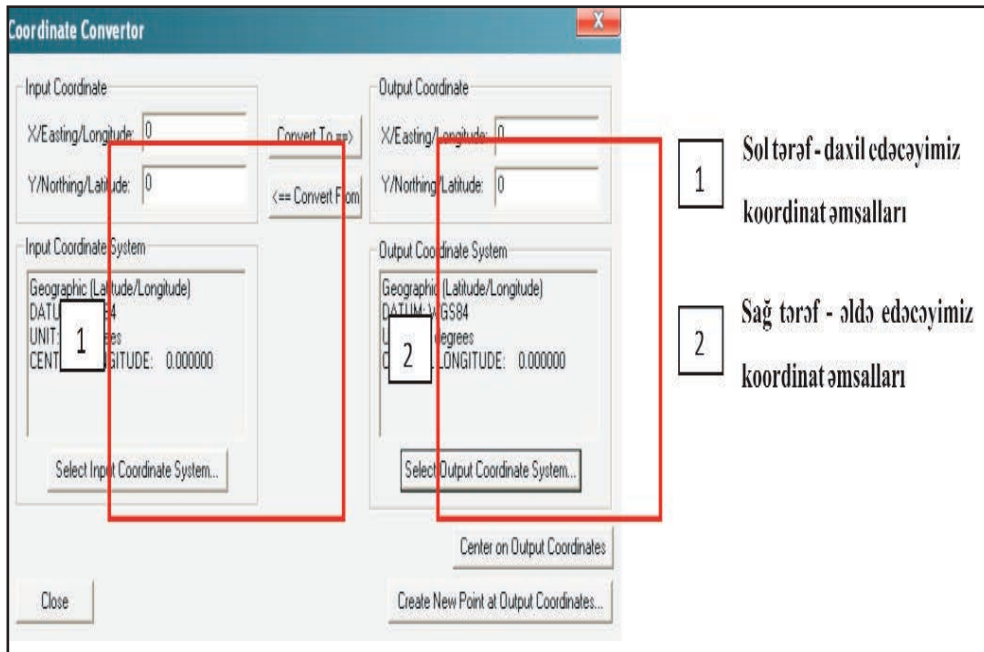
Coordinate Convertor

X

Input Coordinate

X/Easting/Longitude: 0

Y/Northing/Latitude: 0

Convert To ==>

<== Convert From

Output Coordinate

X/Easting/Longitude: 0

Y/Northing/Latitude: 0

Input Coordinate System

Geographic (Latitude/Longitude)
DATU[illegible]84
UNIT: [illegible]ees
CENT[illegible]GITUDE: 0.000000

1

Select Input Coordinate System...

Output Coordinate System

Geographic (Latitude/Longitude)
DATUM: WGS84
U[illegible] egrees
C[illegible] LONGITUDE: 0.000000

2

Select Output Coordinate System...

Center on Output Coordinates

Close

Create New Point at Output Coordinates...

1

Sol tərəf - daxil edəcəyimiz koordinat əmsalları

2

Sağ tərəf - əldə edəcəyimiz koordinat əmsalları